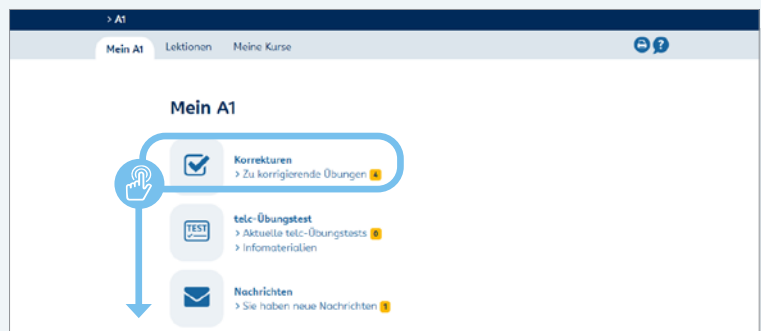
> A1

Mein A1 Lektionen Meine Kurse

Mein A1

Korrekturen
> Zu korrigierende Übungen 4

TEST

telc-Übungstest
> Aktuelle telc-Übungstests 0
> Infomaterialien

Nachrichten
> Sie haben neue Nachrichten 1